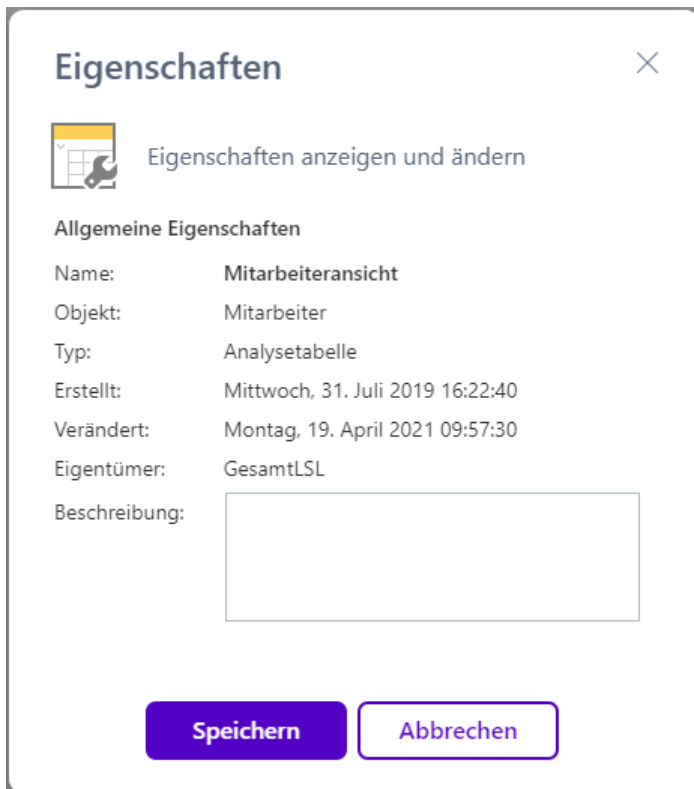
Eigenschaften

Eigenschaften anzeigen und ändern

Allgemeine Eigenschaften

Name: Mitarbeiteransicht
Objekt: Mitarbeiter
Typ: Analysetabelle
Erstellt: Mittwoch, 31. Juli 2019 16:22:40
Verändert: Montag, 19. April 2021 09:57:30
Eigentümer: GesamtLSL
Beschreibung:

Speichern Abbrechen